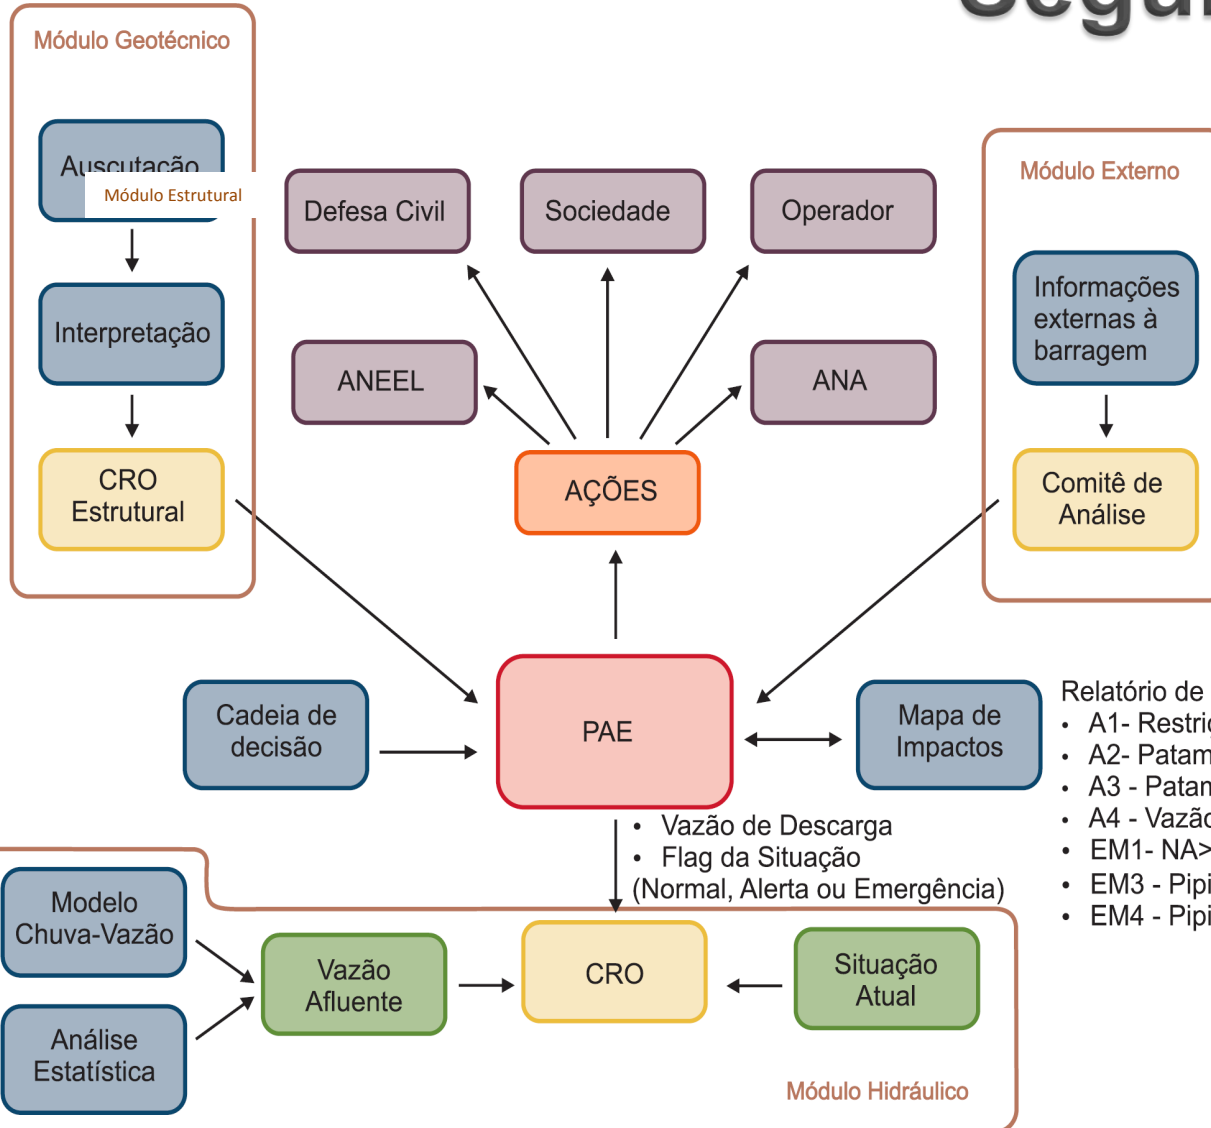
Segu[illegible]

Módulo Geotécnico

Auscutação

Módulo Estrutural

Interpretação

CRO Estrutural

Defesa Civil

Sociedade

Operador

ANEEL

ANA

AÇÕES

Módulo Externo

Informações externas à barragem

Comitê de Análise

Cadeia de decisão

PAE

Mapa de Impactos

Relatório de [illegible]
- A1- Restri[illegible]
- A2- Patam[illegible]
- A3 - Patan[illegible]
- A4 - Vazã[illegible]
- EM1- NA>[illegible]
- EM3 - Pipi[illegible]
- EM4 - Pipi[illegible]

- Vazão de Descarga
- Flag da Situação
(Normal, Alerta ou Emergência)

Modelo Chuva-Vazão

Análise Estatística

Vazão Afluente

CRO

Situação Atual

Módulo Hidráulico